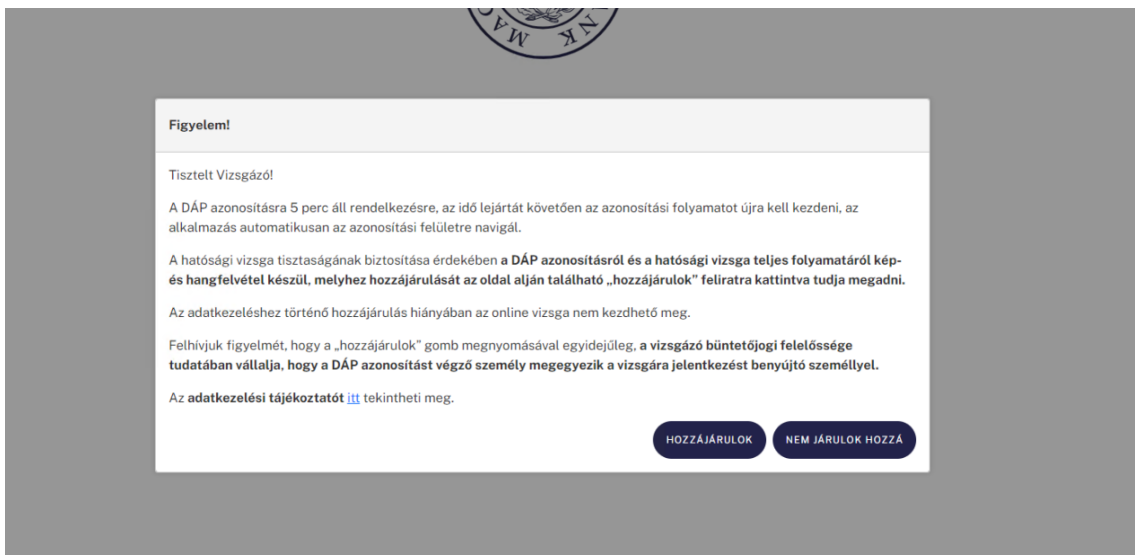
Figyelem!

Tisztelt Vizsgázó!

A DÁP azonosításra 5 perc áll rendelkezésre, az idő lejártát követően az azonosítási folyamatot újra kell kezdeni, az alkalmazás automatikusan az azonosítási felületre navigál.

A hatósági vizsga tisztaságának biztosítása érdekében **a DÁP azonosításról és a hatósági vizsga teljes folyamatáról kép- és hangfelvétel készül, melyhez hozzájárulását az oldal alján található „hozzájárulok" feliratra kattintva tudja megadni.**

Az adatkezeléshez történő hozzájárulás hiányában az online vizsga nem kezdhető meg.

Felhívjuk figyelmét, hogy a „hozzájárulok" gomb megnyomásával egyidejűleg, **a vizsgázó büntetőjogi felelőssége tudatában vállalja, hogy a DÁP azonosítást végző személy megegyezik a vizsgára jelentkezést benyújtó személlyel.**

Az **adatkezelési tájékoztatót** itt tekintheti meg.

HOZZÁJÁRULOK NEM JÁRULOK HOZZÁ